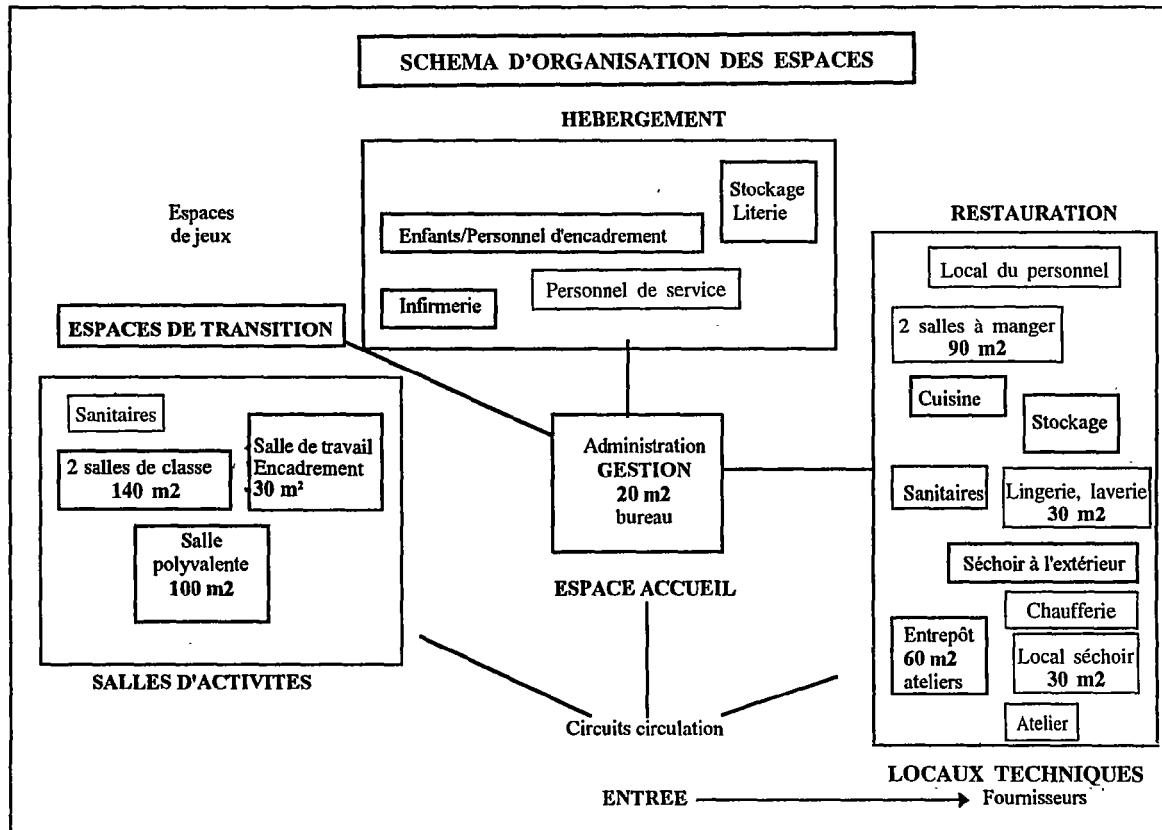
SCHEMA D'ORGANISATION DES ESPACES

HEBERGEMENT

Stockage Literie

Enfants/Personnel d'encadrement

Infirmerie

Personnel de service

Espaces de jeux

ESPACES DE TRANSITION

RESTAURATION

Local du personnel

2 salles à manger 90 m2

Cuisine

Stockage

Sanitaires

Lingerie, laverie 30 m2

Séchoir à l'extérieur

Chaufferie

Entrepôt 60 m2 ateliers

Local séchoir 30 m2

Atelier

Sanitaires

2 salles de classe 140 m2

Salle de travail Encadrement 30 m²

Salle polyvalente 100 m2

SALLES D'ACTIVITES

Administration GESTION 20 m2 bureau

ESPACE ACCUEIL

Circuits circulation

LOCAUX TECHNIQUES

ENTREE → Fournisseurs